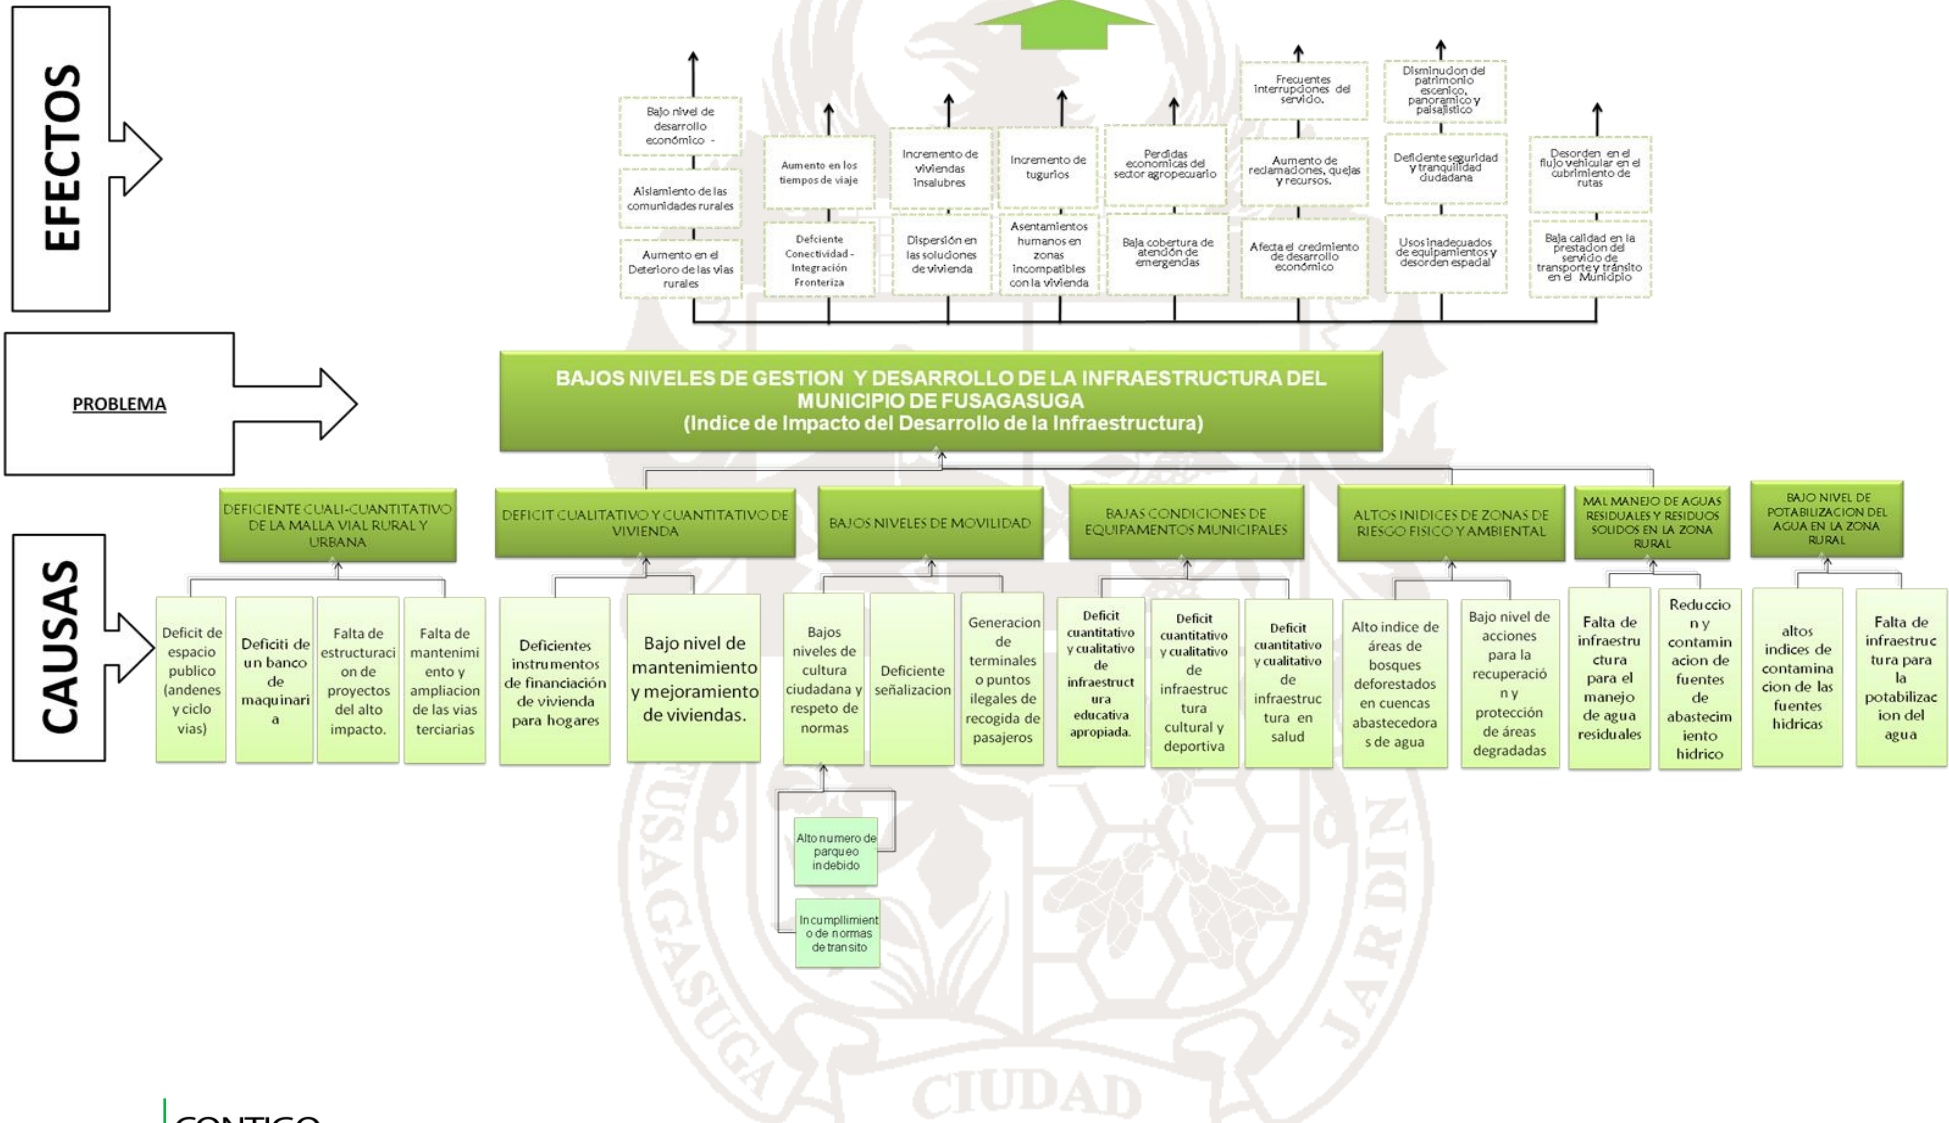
EFECTOS

Bajo nivel de desarrollo económico -

Aislamiento de las comunidades rurales

Aumento en el Deterioro de las vias rurales

Aumento en los tiempos de viaje

Deficiente Conectividad - Integración Fronteriza

Incremento de viviendas insalubres

Dispersión en las soluciones de vivienda

Incremento de tugurios

Asentamientos humanos en zonas incompatibles con la vivienda

Perdidas economicas del sector agropecuario

Baja cobertura de atención de emergendas

Frecuentes interrupciones del servicio.

Aumento de reclamaciones, quejas y recursos.

Afecta el crecimiento de desarrollo económico

Disminucion del patrimonio escenico, panoramico y paisajistico

Deficiente seguridad y tranquilidad ciudadana

Usos inadecuados de equipamientos y desorden espacial

Desorden en el flujo vehicular en el cubrimiento de rutas

Baja calidad en la prestacion del servicio de transporte y transito en el Municipio

PROBLEMA

BAJOS NIVELES DE GESTION Y DESARROLLO DE LA INFRAESTRUCTURA DEL MUNICIPIO DE FUSAGASUGA
(Indice de Impacto del Desarrollo de la Infraestructura)

CAUSAS

DEFICIENTE CUALI-CUANTITATIVO DE LA MALLA VIAL RURAL Y URBANA

Deficit de espacio publico (andenes y ciclo vias)

Deficiti de un banco de maquinaria

Falta de estructuracion de proyectos del alto impacto.

Falta de mantenimiento y ampliacion de las vias terciarias

DEFICIT CUALITATIVO Y CUANTITATIVO DE VIVIENDA

Deficientes instrumentos de financiación de vivienda para hogares

Bajo nivel de mantenimiento y mejoramiento de viviendas.

BAJOS NIVELES DE MOVILIDAD

Bajos niveles de cultura ciudadana y respeto de normas

Deficiente señalizacion

Generacion de terminales o puntos ilegales de recogida de pasajeros

Alto numero de parqueo indebido

Incumpliimiento de normas de transito

BAJAS CONDICIONES DE EQUIPAMENTOS MUNICIPALES

Deficit cuantitativo y cualitativo de infraestructura educativa apropiada.

Deficit cuantitativo y cualitativo de infraestructura cultural y deportiva

Deficit cuantitativo y cualitativo de infraestructura en salud

ALTOS INIDICES DE ZONAS DE RIESGO FISICO Y AMBIENTAL

Alto indice de áreas de bosques deforestados en cuencas abastecedoras de agua

Bajo nivel de acciones para la recuperación y protección de áreas degradadas

MAL MANEJO DE AGUAS RESIDUALES Y RESIDUOS SOLIDOS EN LA ZONA RURAL

Falta de infraestructura para el manejo de agua residuales

Reduccion y contaminacion de fuentes de abastecimiento hidrico

BAJO NIVEL DE POTABILIZACION DEL AGUA EN LA ZONA RURAL

altos indices de contaminacion de las fuentes hidricas

Falta de infraestructura para la potabilizacion del agua

CIUDAD JARDIN FUSAGASUGA

CONTIGO